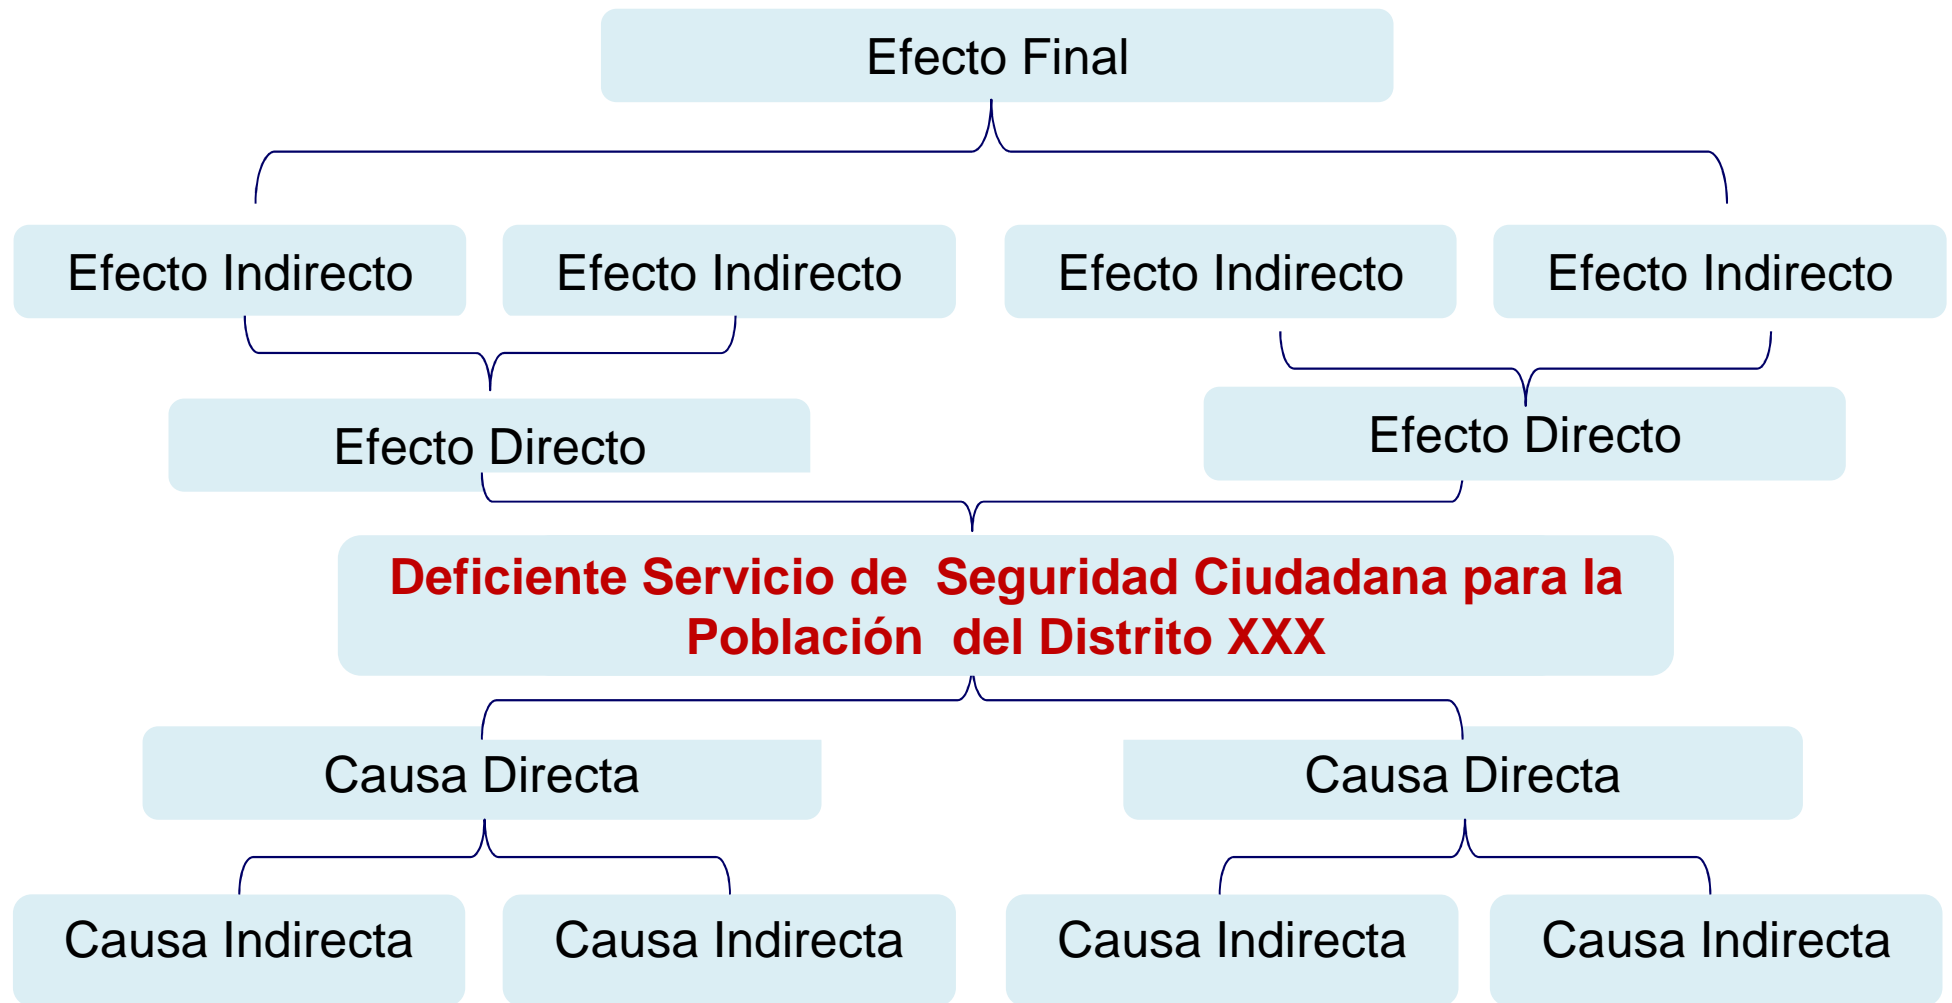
Efecto Final

Efecto Indirecto

Efecto Indirecto

Efecto Indirecto

Efecto Indirecto

Efecto Directo

Efecto Directo

Deficiente Servicio de Seguridad Ciudadana para la Población del Distrito XXX

Causa Directa

Causa Directa

Causa Indirecta

Causa Indirecta

Causa Indirecta

Causa Indirecta